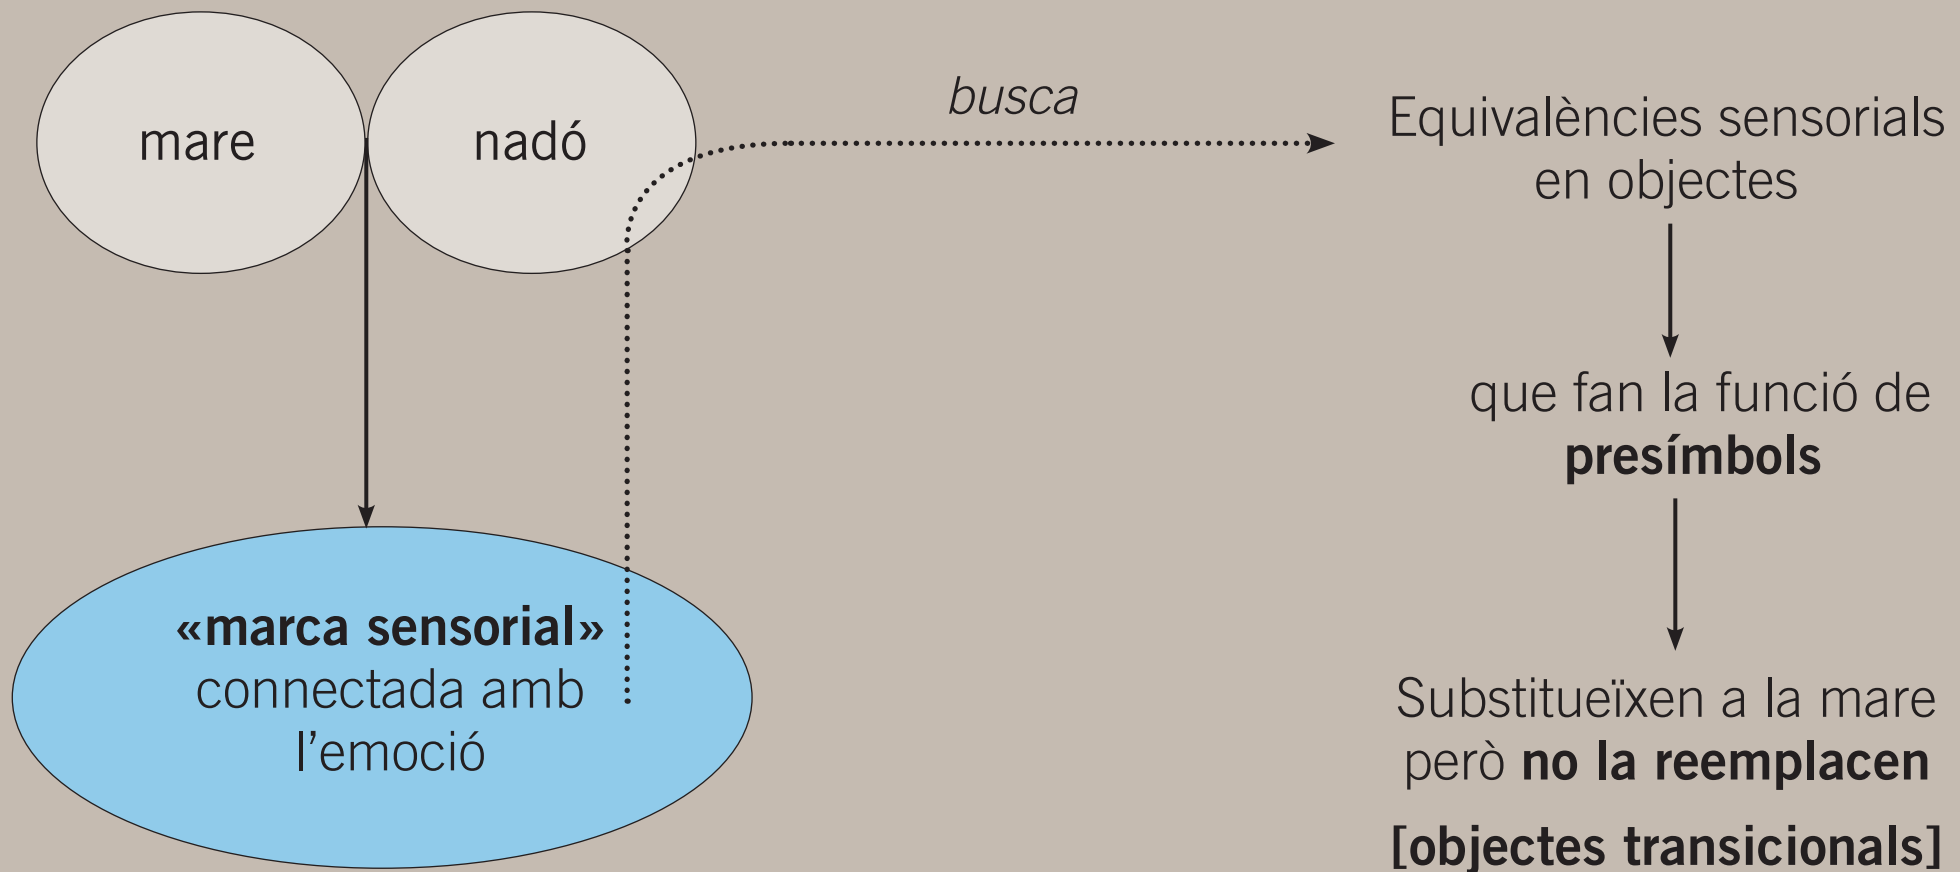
mare

nadó

busca

Equivalències sensorials en objectes

que fan la funció de **presímbols**

Substitueïxen a la mare però **no la reemplacen**

**[objectes transicionals]**

**«marca sensorial»** connectada amb l'emoció